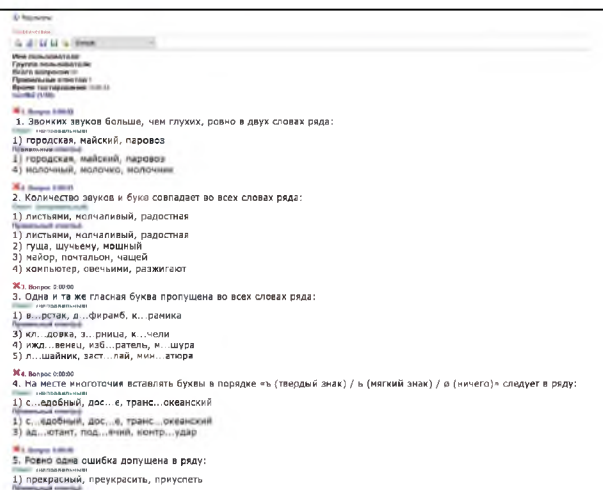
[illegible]

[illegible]

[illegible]

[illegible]

1. Звонких звуков больше, чем глухих, ровно в двух словах ряда:
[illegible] неправильный
1) городская, майский, паровоз
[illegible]
1) городская, майский, паровоз
4) молочный, молочно, молочник

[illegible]
2. Количество звуков и букв совпадает во всех словах ряда:
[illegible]
1) листьями, молчаливый, радостная
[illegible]
1) листьями, молчаливый, радостная
2) гуща, шучьему, мошный
3) майор, почтальон, чащей
4) компьютер, овечьими, разжигают

✖3. Вопрос 2:00:00
3. Одна и та же гласная буква пропущена во всех словах ряда:
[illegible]
1) в...рстак, д...фирамб, к...рамика
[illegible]
3) кл...довка, з...рница, к...чели
4) изжд...венец, изб...ратель, м...шура
5) л...шайник, заст...лай, мин...атюра

✖4. Вопрос 0:00:00
4. На месте многоточия вставлять буквы в порядке «ъ (твердый знак) / ь (мягкий знак) / ø (ничего)» следует в ряду:
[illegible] неправильный
1) с...едобный, дос...е, транс...океанский
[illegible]
1) с...едобный, дос...е, транс...океанский
3) ад...ютант, под...ячий, контр...удар

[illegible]
5. Ровно одна ошибка допущена в ряду:
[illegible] неправильный
1) прекрасный, преукрасить, приуспеть
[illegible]